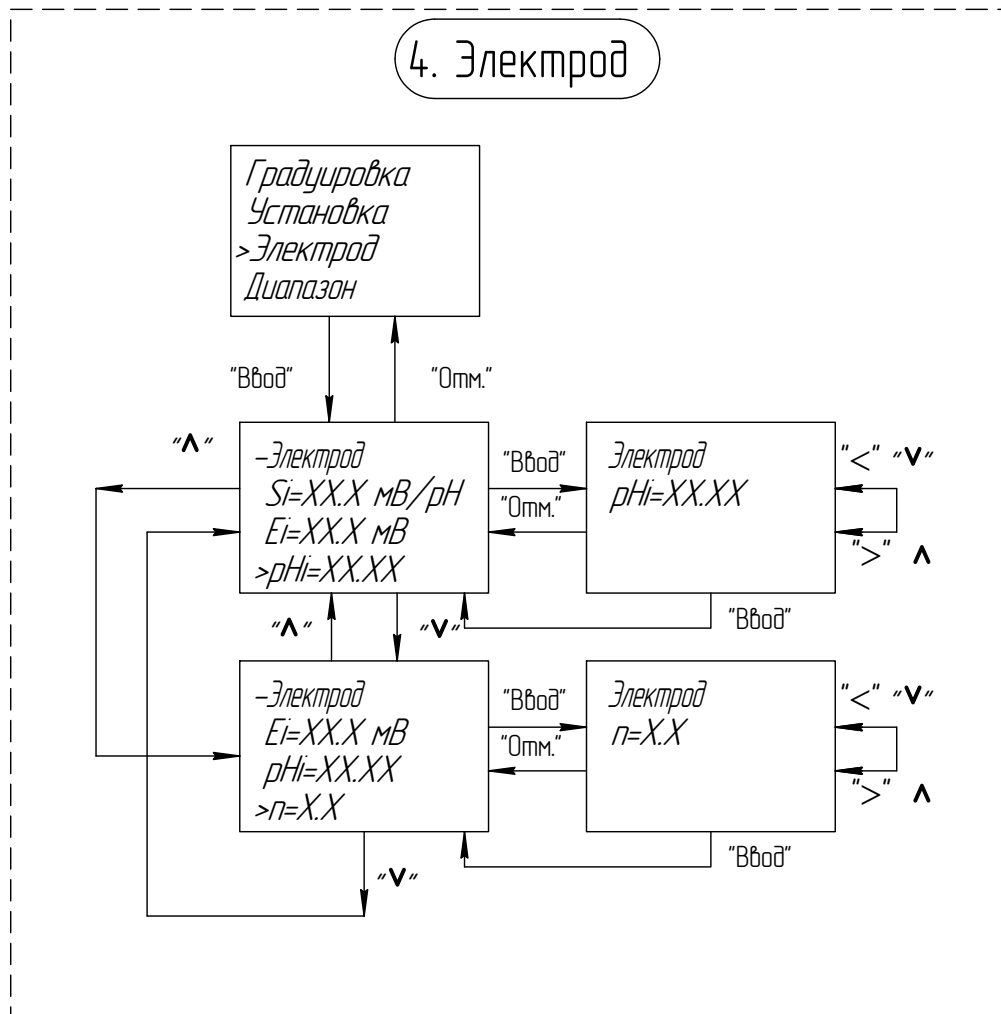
4. Электрод

Градуировка
Установка
>Электрод
Диапазон

"Ввод"

"Отм."

"^"

–Электрод
Si=XX.X мВ/pH
Ei=XX.X мВ
>pHi=XX.XX

"Ввод"

"Отм."

Электрод
pHi=XX.XX

"<" "v"

">" ^

"^"

"v"

"Ввод"

–Электрод
Ei=XX.X мВ
pHi=XX.XX
>n=X.X

"Ввод"

"Отм."

Электрод
n=X.X

"<" "v"

">" ^

"v"

"Ввод"